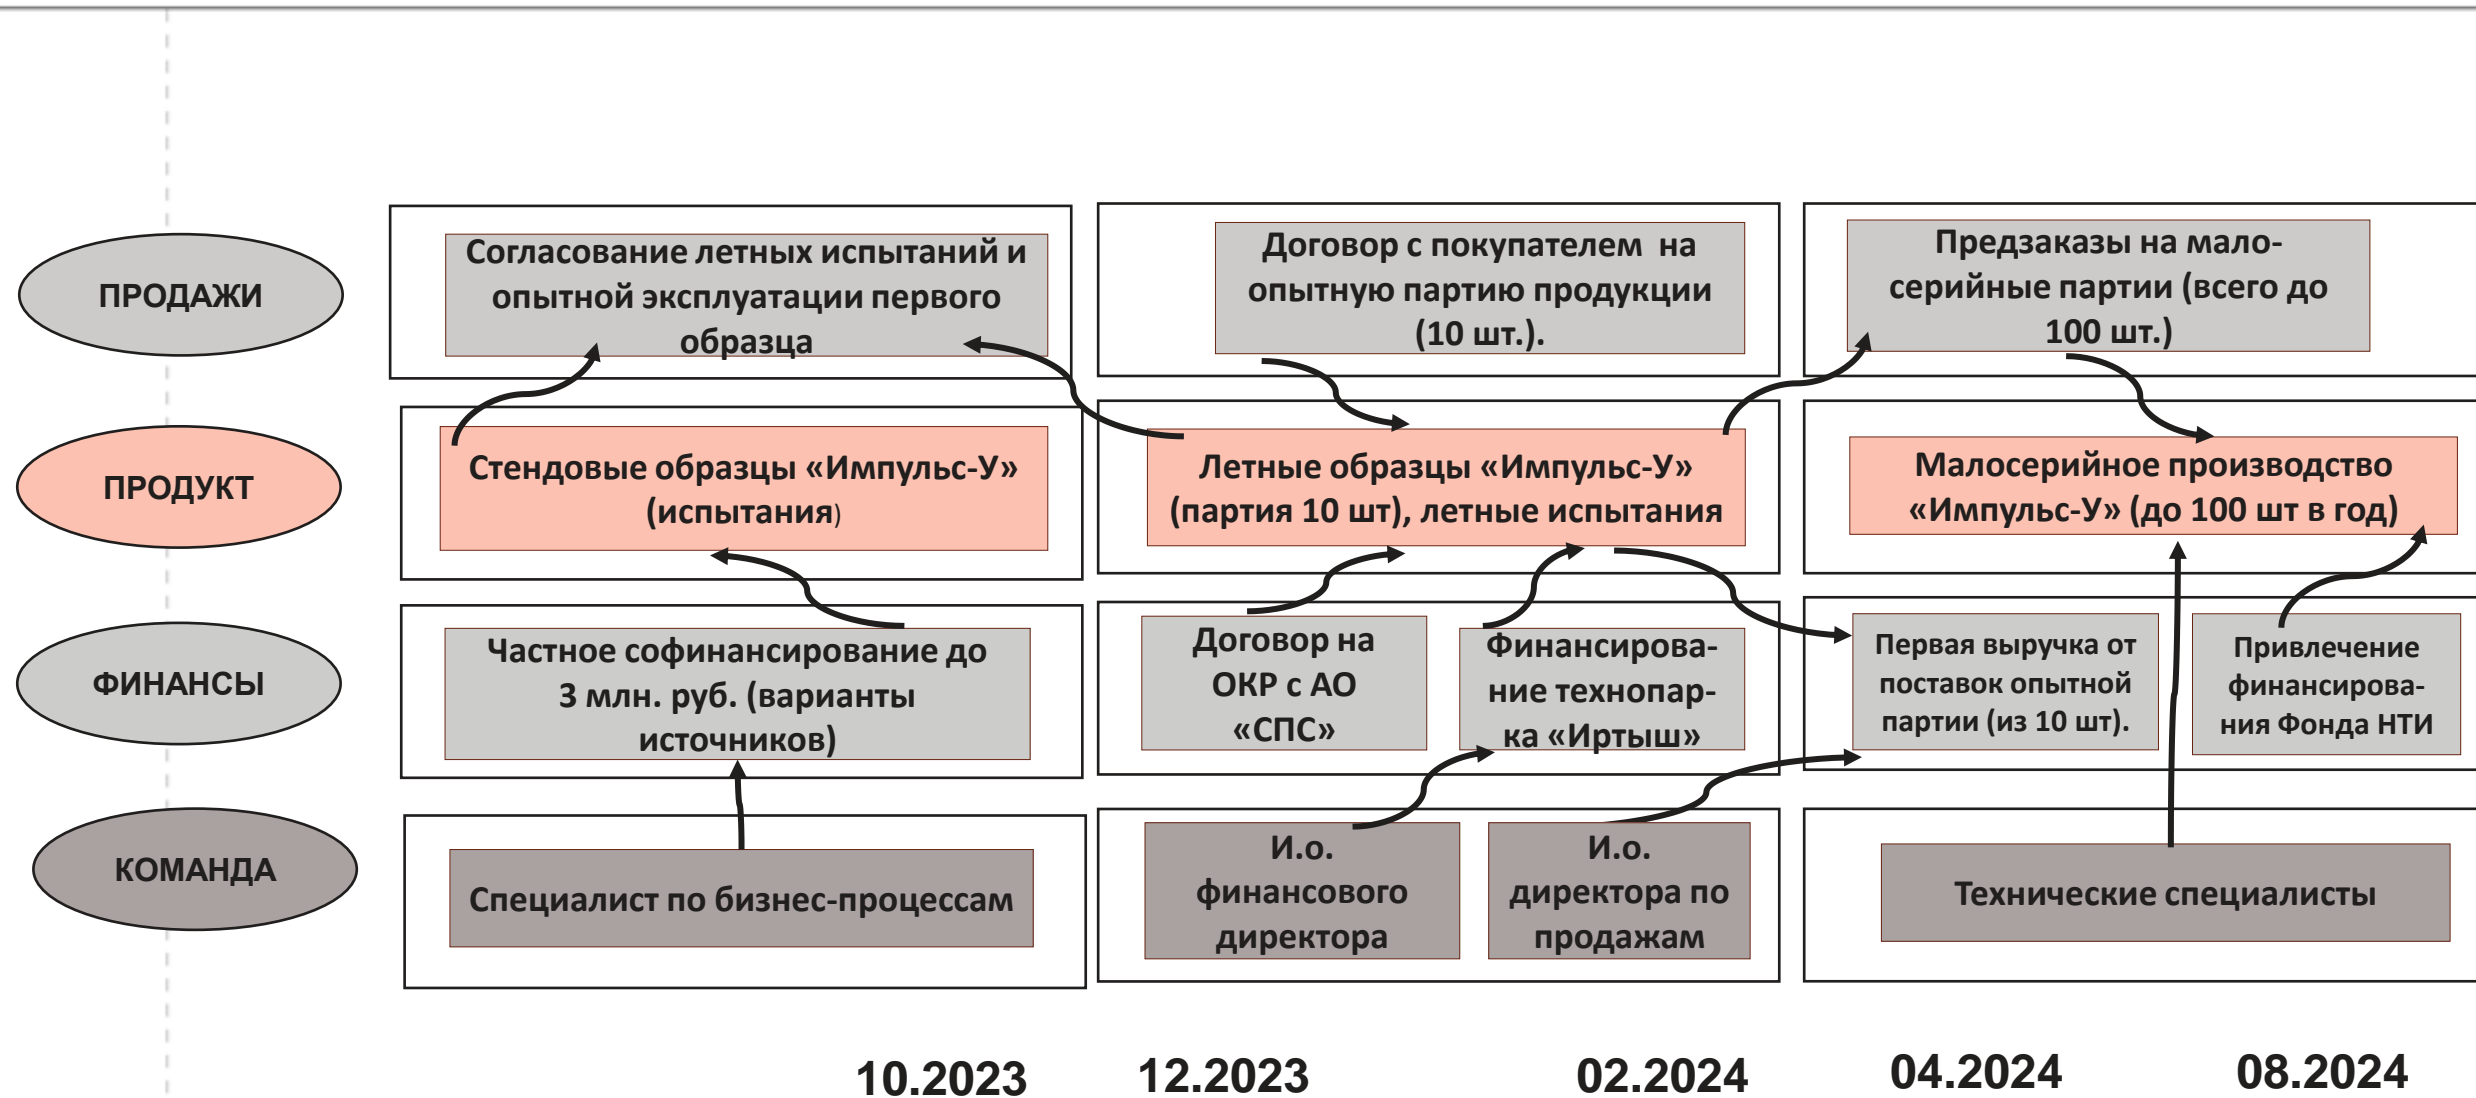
ПРОДАЖИ

Согласование летных испытаний и опытной эксплуатации первого образца

Договор с покупателем на опытную партию продукции (10 шт.).

Предзаказы на малосерийные партии (всего до 100 шт.)

ПРОДУКТ

Стендовые образцы «Импульс-У» (испытания)

Летные образцы «Импульс-У» (партия 10 шт), летные испытания

Малосерийное производство «Импульс-У» (до 100 шт в год)

ФИНАНСЫ

Частное софинансирование до 3 млн. руб. (варианты источников)

Договор на ОКР с АО «СПС»

Финансирование технопарка «Иртыш»

Первая выручка от поставок опытной партии (из 10 шт).

Привлечение финансирования Фонда НТИ

КОМАНДА

Специалист по бизнес-процессам

И.о. финансового директора

И.о. директора по продажам

Технические специалисты

10.2023 12.2023 02.2024 04.2024 08.2024